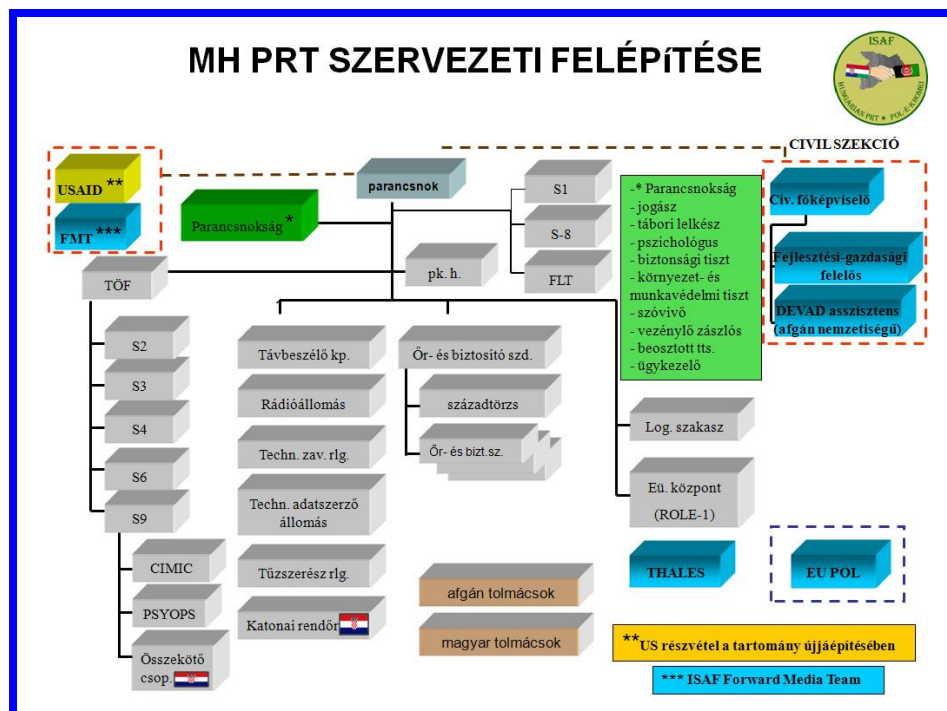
MH PRT SZERVEZETI FELÉPíTÉSE

ISAF
HUNGARIAN PRT · POL-E-KHOMRI

CIVIL SZEKCIÓ

USAID **

FMT ***

Parancsnokság *

parancsnok

S1

S-8

FLT

-* Parancsnokság
- jogász
- tábori lelkész
- pszichológus
- biztonsági tiszt
- környezet- és munkavédelmi tiszt
- szóvivő
- vezénylő zászlós
- beosztott tts.
- ügykezelő

Civ. főképviselő

Fejlesztési-gazdasági felelős

DEVAD asszisztens (afgán nemzetiségű)

TÖF

pk. h.

S2

S3

S4

S6

S9

CIMIC

PSYOPS

Összekötő csop.

Távbeszélő kp.

Rádióállomás

Techn. zav. rlg.

Techn. adatszerző állomás

Tűzszerész rlg.

Katonai rendőr

Őr- és biztosító szd.

századtörzs

Őr- és bizt.sz.

Log. szakasz

Eü. központ (ROLE-1)

THALES

EU POL

afgán tolmácsok

magyar tolmácsok

**US részvétel a tartomány újjáépítésében

*** ISAF Forward Media Team